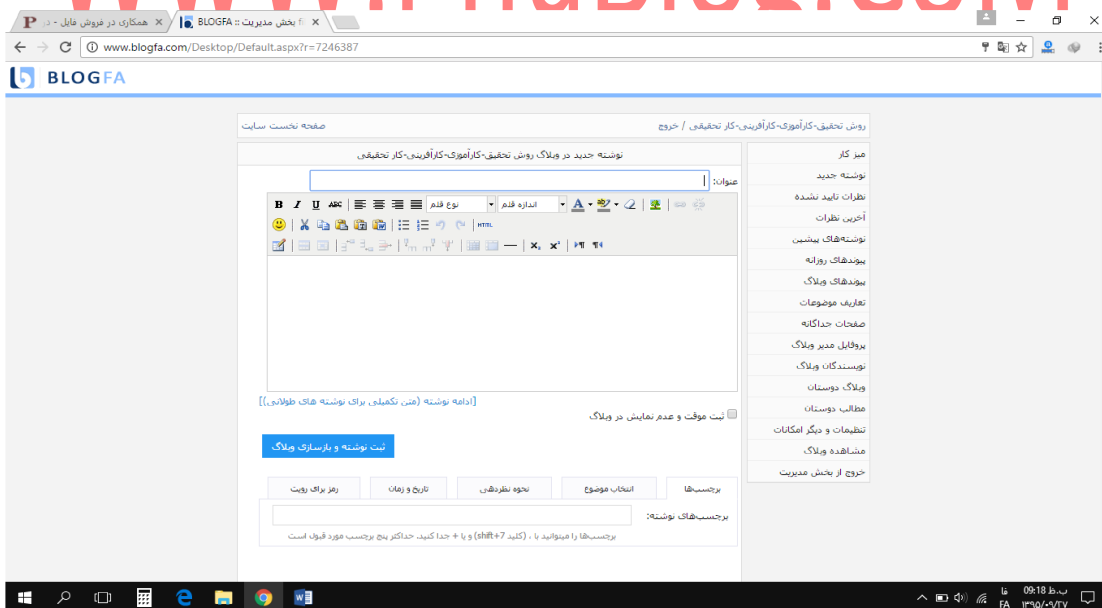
همکاری در فروش فایل - در ×
بخش مدیریت :: BLOGFA ×

www.blogfa.com/Desktop/Default.aspx?r=7246387

BLOGFA

روش تحقیق-کارآموزی-کارآفرینی-کار تحقیقی / خروج
صفحه نخست سایت

نوشته جدید در وبلاگ روش تحقیق-کارآموزی-کارآفرینی-کار تحقیقی

عنوان:

نوع قلم
اندازه قلم
HTML

[ادامه نوشته (متن تکمیلی برای نوشته های طولانی)]

ثبت موقت و عدم نمایش در وبلاگ

ثبت نوشته و بازسازی وبلاگ

| برچسب‌ها | انتخاب موضوع | نحوه نظردهی | تاریخ و زمان | رمز برای رویت |
|---|---|---|---|---|

برچسب‌های نوشته:

برچسب‌ها را میتوانید با ، (کلید shift+7) و یا + جدا کنید. حداکثر پنج برچسب مورد قبول است

میز کار
نوشته جدید
نظرات تایید نشده
آخرین نظرات
نوشته‌های پیشین
پیوندهای روزانه
پیوندهای وبلاگ
تعاریف موضوعات
صفحات جداگانه
پروفایل مدیر وبلاگ
نویسندگان وبلاگ
وبلاگ دوستان
مطالب دوستان
تنظیمات و دیگر امکانات
مشاهده وبلاگ
خروج از بخش مدیریت

ب.ظ 09:18
FA
۱۳۹۵/۰۹/۲۷